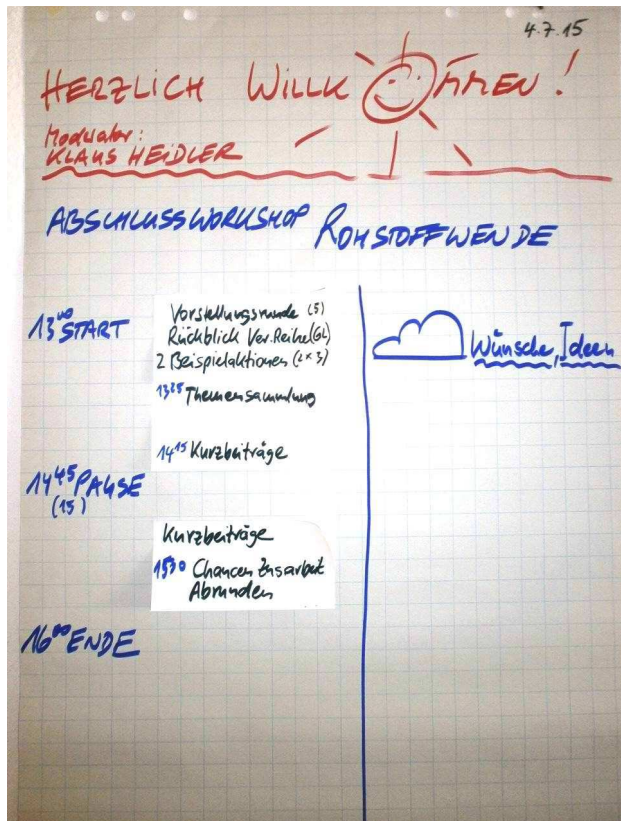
4.7.15

HERZLICH WILLKOMMEN!

Moderator:
KLAUS HEIDLER

ABSCHLUSSWORKSHOP ROHSTOFFWENDE

$13^{00}$ START

Vorstellungsrunde (5)
Rückblick Ver.Reihe (GL)
2 Beispielaktionen (2×3)
$13^{25}$ Themensammlung

$14^{15}$ Kurzbeiträge

$14^{45}$ PAUSE (15)

Kurzbeiträge
$15^{30}$ Chancen Zusarbeit
Abrunden

$16^{00}$ ENDE

Wünsche, Ideen